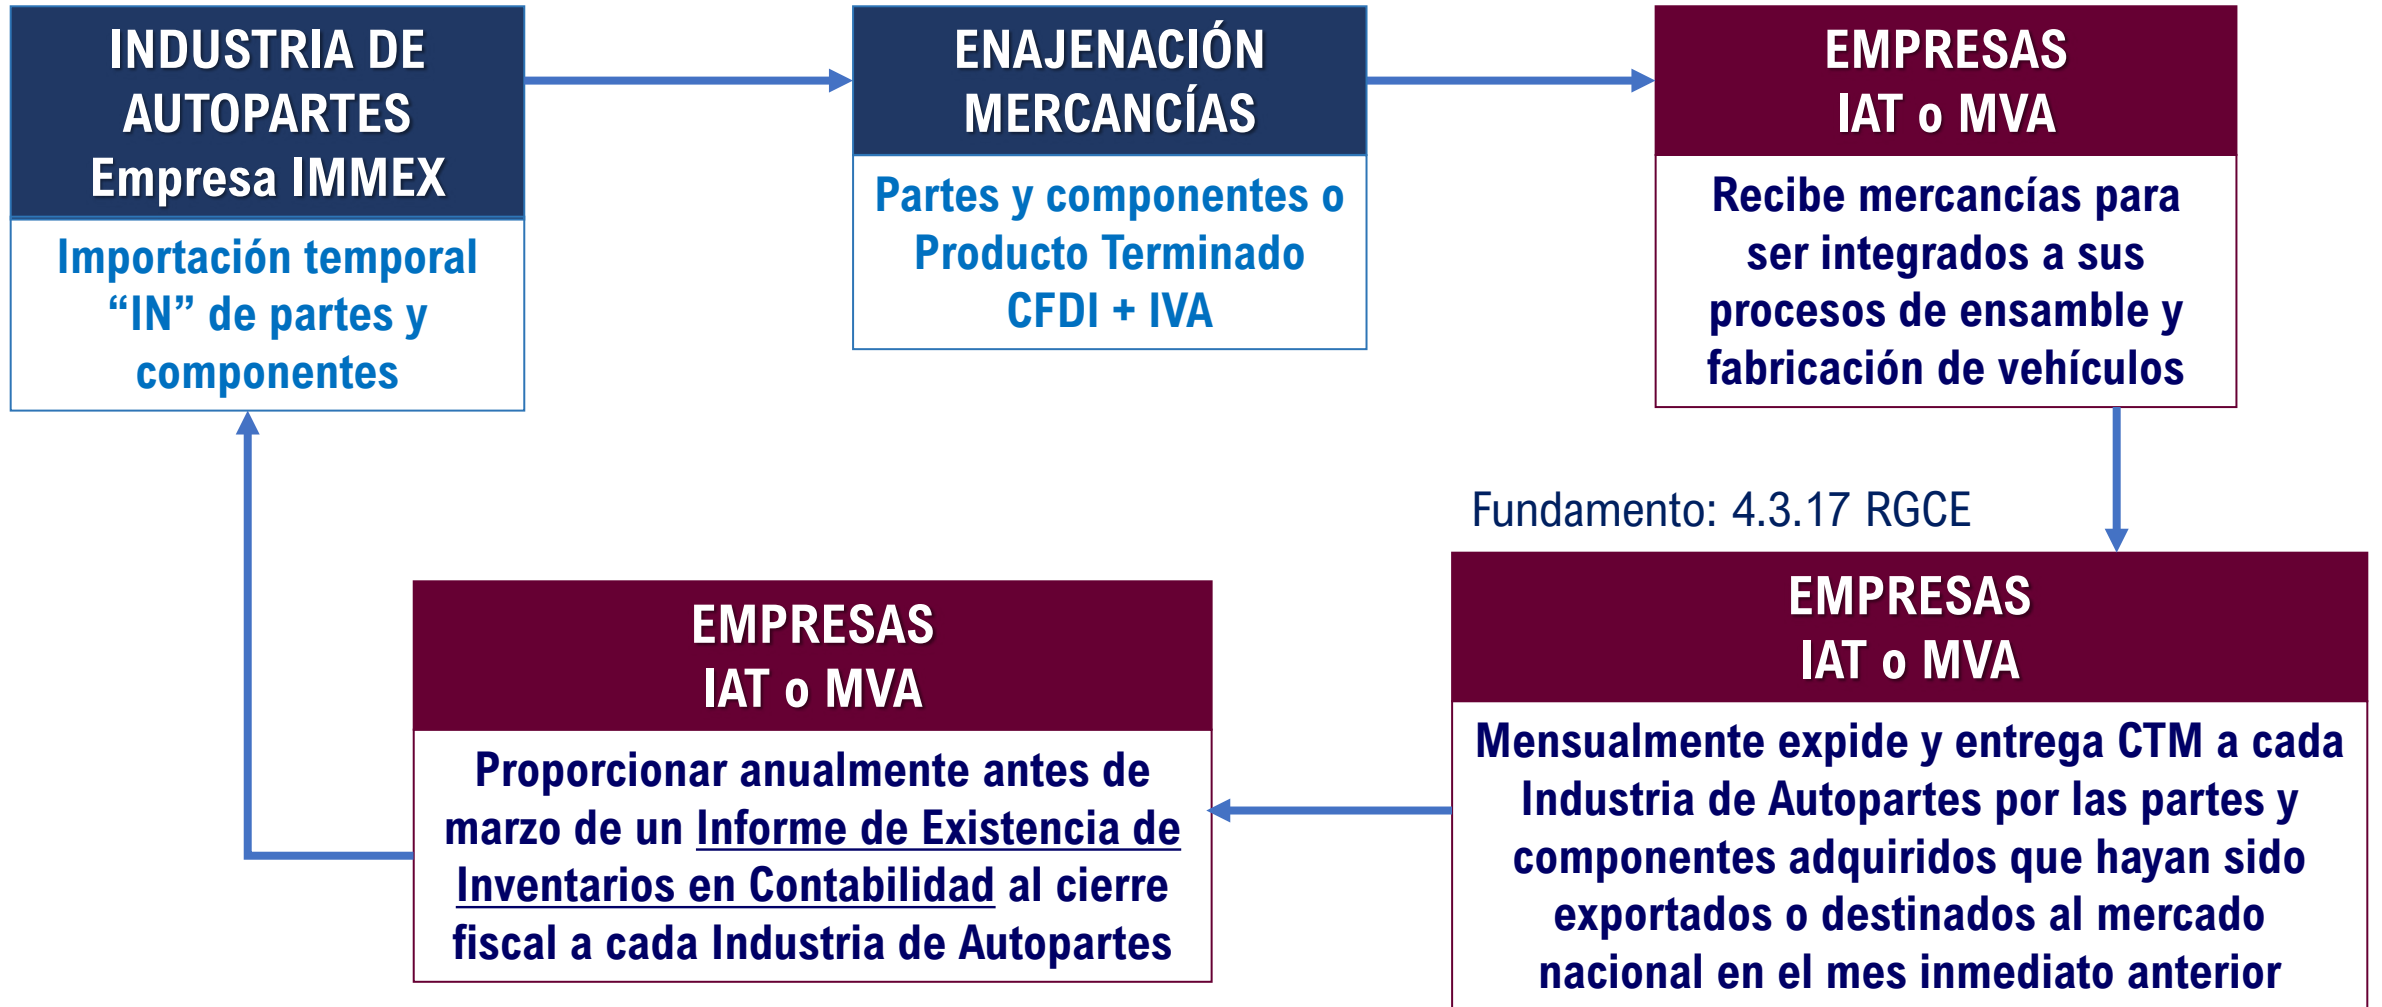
INDUSTRIA DE AUTOPARTES
Empresa IMMEX

Importación temporal “IN” de partes y componentes

ENAJENACIÓN MERCANCÍAS

Partes y componentes o Producto Terminado
CFDI + IVA

EMPRESAS
IAT o MVA

Recibe mercancías para ser integrados a sus procesos de ensamble y fabricación de vehículos

Fundamento: 4.3.17 RGCE

EMPRESAS
IAT o MVA

Mensualmente expide y entrega CTM a cada Industria de Autopartes por las partes y componentes adquiridos que hayan sido exportados o destinados al mercado nacional en el mes inmediato anterior

EMPRESAS
IAT o MVA

Proporcionar anualmente antes de marzo de un Informe de Existencia de Inventarios en Contabilidad al cierre fiscal a cada Industria de Autopartes